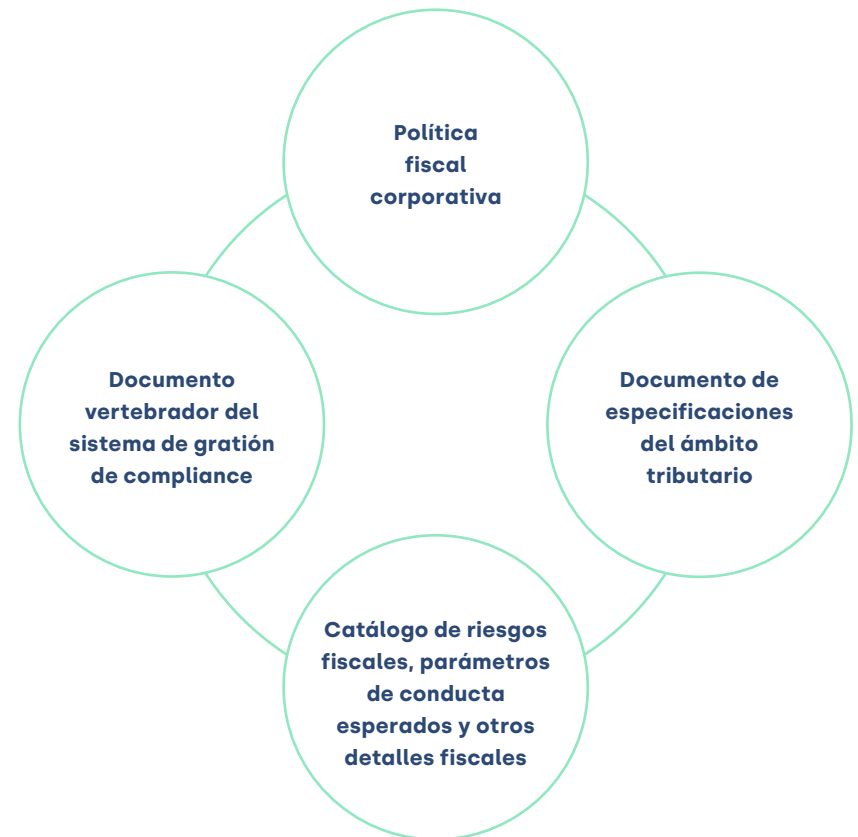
Política fiscal corporativa

Documento vertebrador del sistema de gratión de compliance

Documento de especificaciones del ámbito tributario

Catálogo de riesgos fiscales, parámetros de conducta esperados y otros detalles fiscales